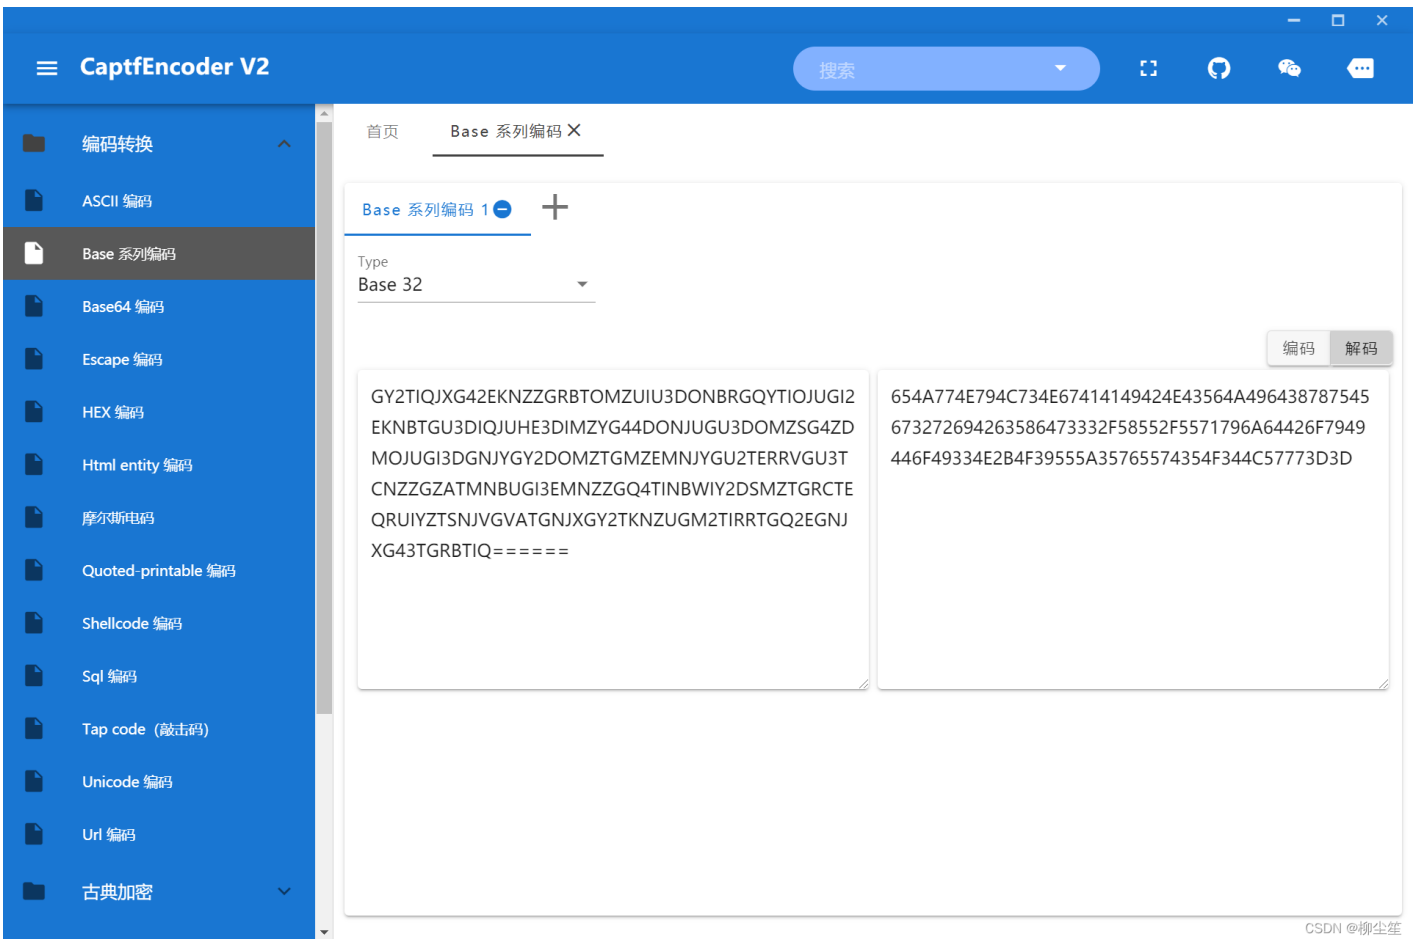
CaptfEncoder V2

搜索

编码转换

ASCII 编码

Base 系列编码

Base64 编码

Escape 编码

HEX 编码

Html entity 编码

摩尔斯电码

Quoted-printable 编码

Shellcode 编码

Sql 编码

Tap code（敲击码）

Unicode 编码

Url 编码

古典加密

首页 Base 系列编码 ×

Base 系列编码 1

Type
Base 32

编码 解码

GY2TIQJXG42EKNZZGRBTOMZUIU3DONBRGQYTIOJUGI2EKNBTGU3DIQJUHE3DIMZYG44DONJUGU3DOMZSG4ZDMOJUGI3DGNJYGY2DOMZTGMZEMNJYGU2TERRVGU3TCNZZGZATMNBUGI3EMNZZGQ4TINBWIY2DSMZTGRCTEQRUIYZTSNJVGVATGNJXGY2TKNZUGM2TIRRTGQ2EGNJXG43TGRBTIQ======

654A774E794C734E67414149424E43564A496438787545673272694263586473332F58552F5571796A64426F7949446F49334E2B4F39555A35765574354F344C57773D3D

CSDN @柳尘笙